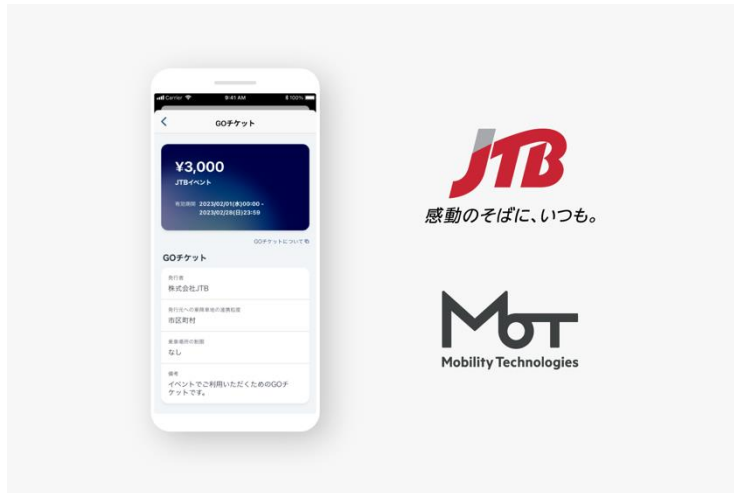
Carrier 9:41 AM 100%

GOチケット

¥3,000
JTBイベント

有効期間 2023/02/01(水)00:00 -
2023/02/28(日)23:59

GOチケットについて

GOチケット

発行者
株式会社JTB

発行元への乗降車地の運賃設定
市区町村

乗車場所の制限
なし

備考
イベントでご利用いただくためのGOチケットです。

JTB
感動のそばに、いつも。

MoT
Mobility Technologies